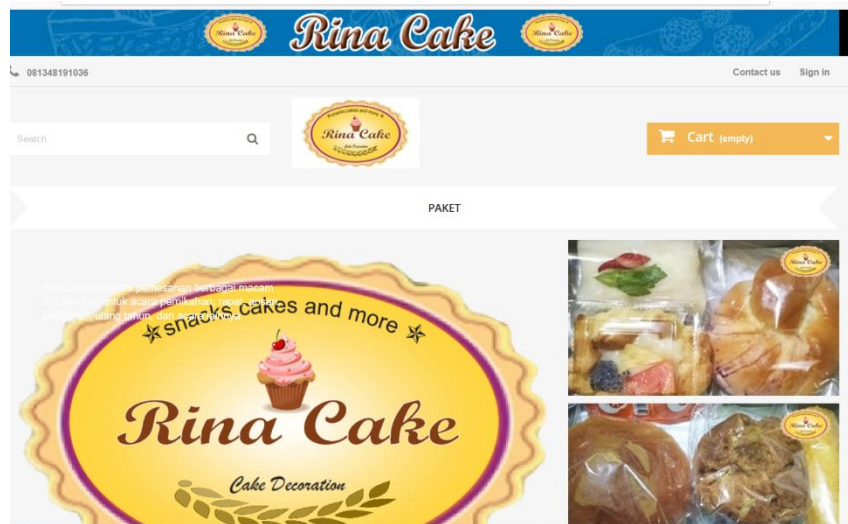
Rina Cake

081348191036

Contact us Sign in

Search

Rina Cake

Cart (empty)

PAKET

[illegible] pemesanan berbagai macam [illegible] untuk acara pernikahan, rapat, arisan, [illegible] ulang tahun, dan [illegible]

snacks cakes and more

Rina Cake

Cake Decoration

Rina Cake

Rina Cake